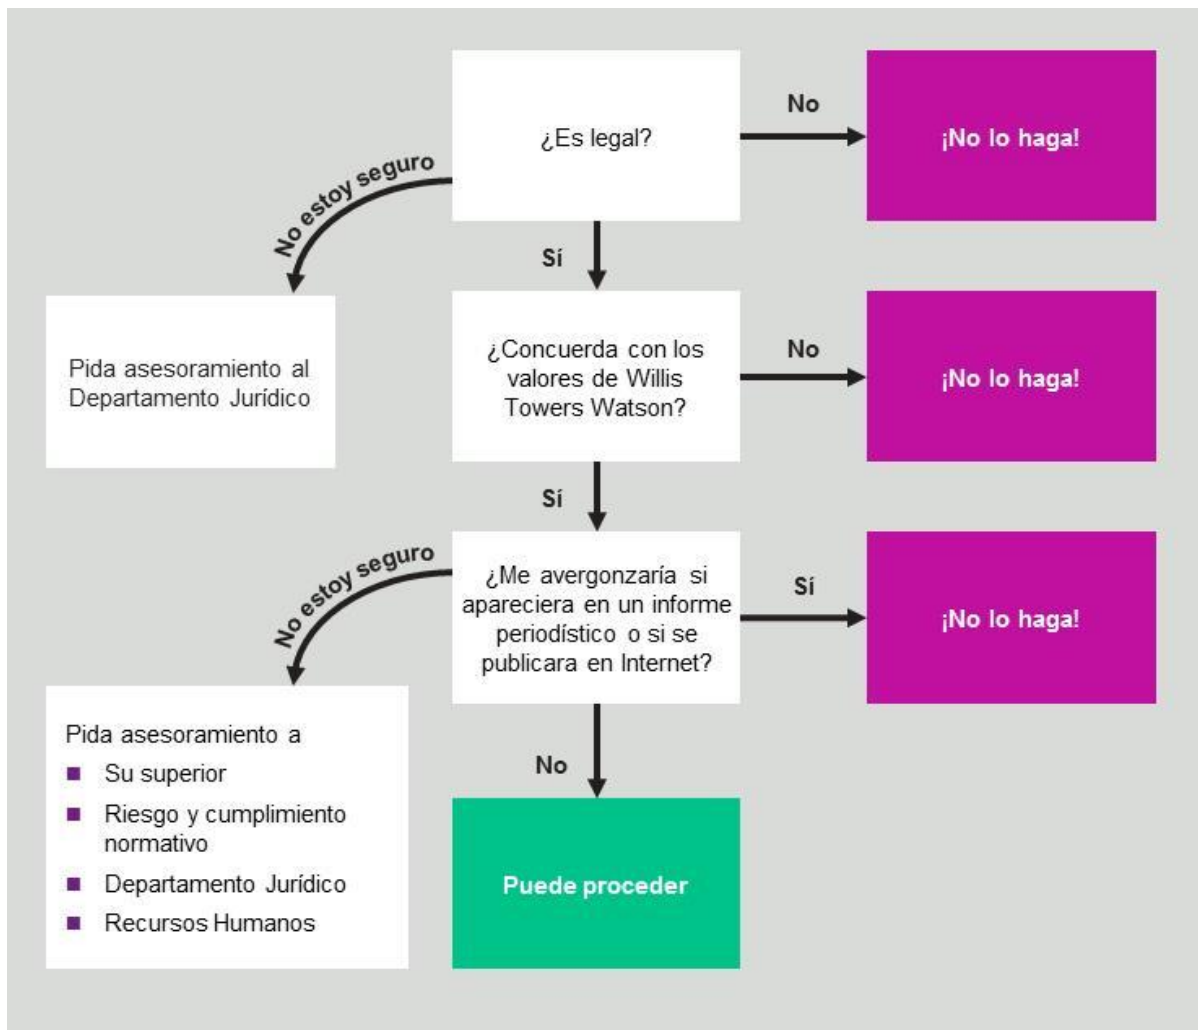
¿Es legal?

No

¡No lo haga!

No estoy seguro

Sí

Pida asesoramiento al Departamento Jurídico

¿Concuerda con los valores de Willis Towers Watson?

No

¡No lo haga!

Sí

No estoy seguro

¿Me avergonzaría si apareciera en un informe periodístico o si se publicara en Internet?

Sí

¡No lo haga!

Pida asesoramiento a
- Su superior
- Riesgo y cumplimiento normativo
- Departamento Jurídico
- Recursos Humanos

No

Puede proceder